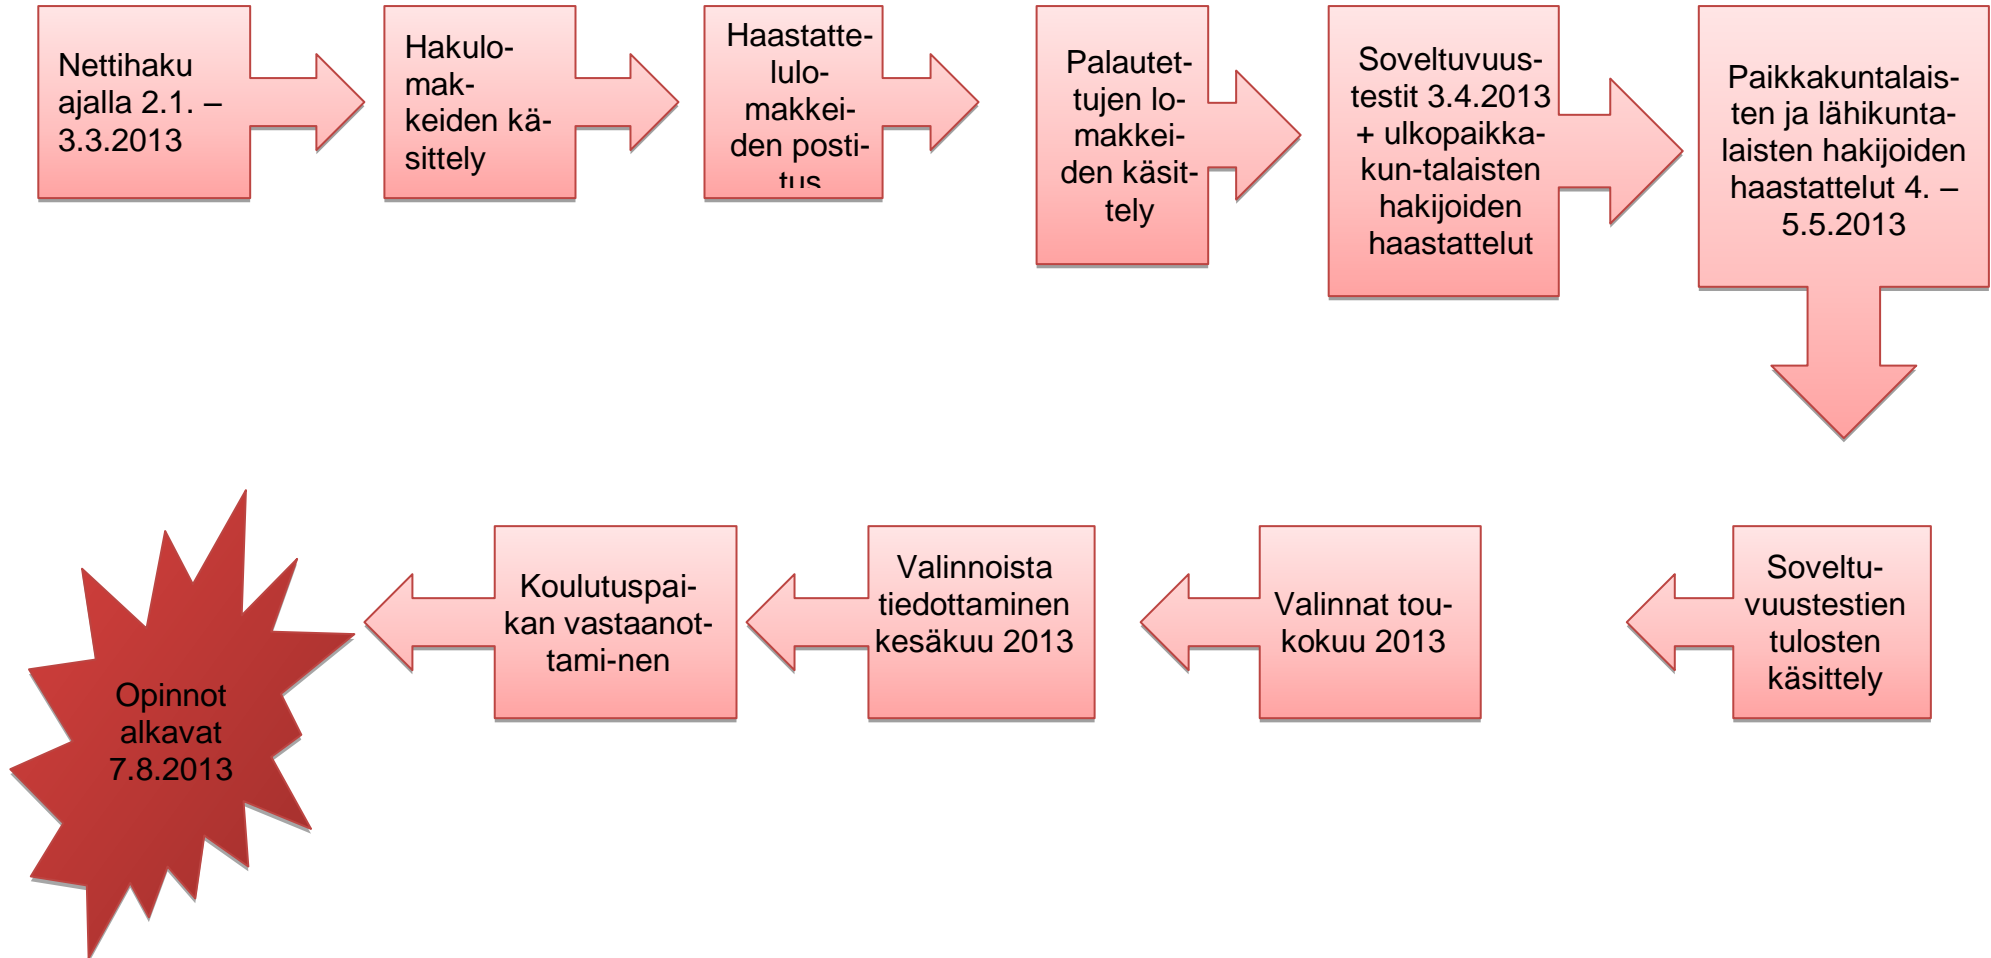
Nettihaku ajalla 2.1. – 3.3.2013

Hakulomakkeiden käsittely

Haastattelulomakkeiden postitus

Palautettujen lomakkeiden käsittely

Soveltuvuustestit 3.4.2013 + ulkopaikkakun-talaisten hakijoiden haastattelut

Paikkakuntalaisten ja lähikuntalaisten hakijoiden haastattelut 4. – 5.5.2013

Soveltuvuustestien tulosten käsittely

Valinnat toukokuu 2013

Valinnoista tiedottaminen kesäkuu 2013

Koulutuspaikan vastaanottami-nen

Opinnot alkavat 7.8.2013